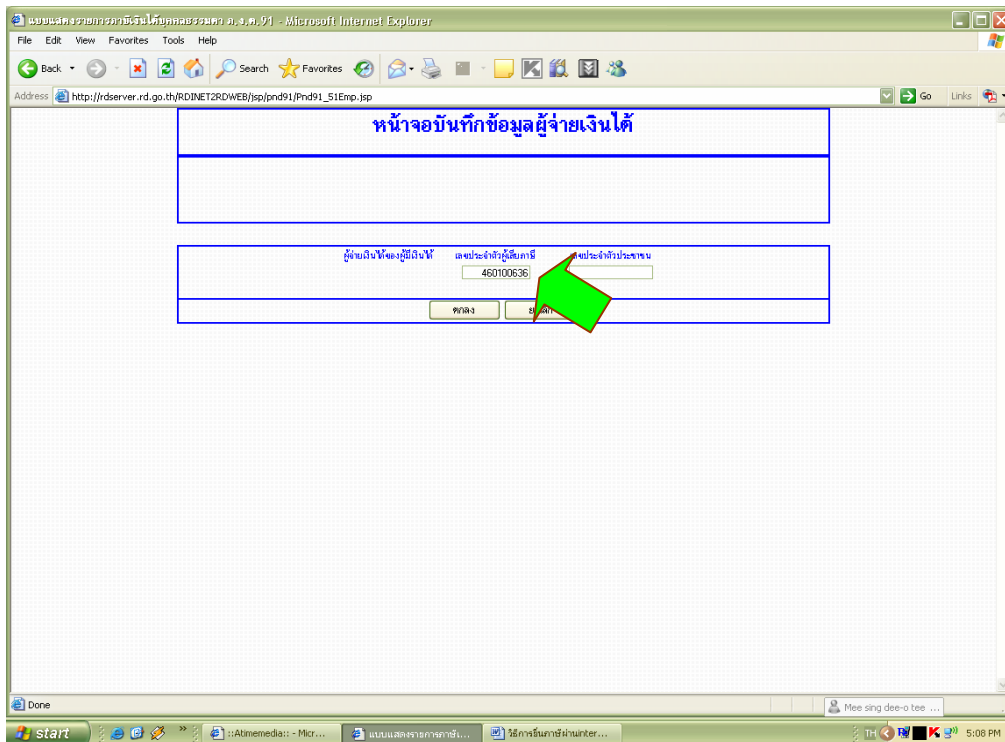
แบบแสดงรายการภาษีเงินได้บุคคลธรรมดา ภ.ง.ด.91 - Microsoft Internet Explorer

File Edit View Favorites Tools Help

Back Search Favorites

Address http://rdserver.rd.go.th/RDINET2RDWEB/jsp/pnd91/Pnd91_51Emp.jsp Go Links

หน้าจอบันทึกข้อมูลผู้จ่ายเงินได้

ผู้จ่ายเงินได้ของผู้มีเงินได้ เลขประจำตัวผู้เสียภาษี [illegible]ลขประจำตัวประชาชน

460100636

ตกลง ย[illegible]ลิก

Done

Mee sing dee-o tee ...

start ::Atimemedia:: - Micr... แบบแสดงรายการภาษี... วิธีการยื่นภาษีผ่านinter... TH 5:08 PM